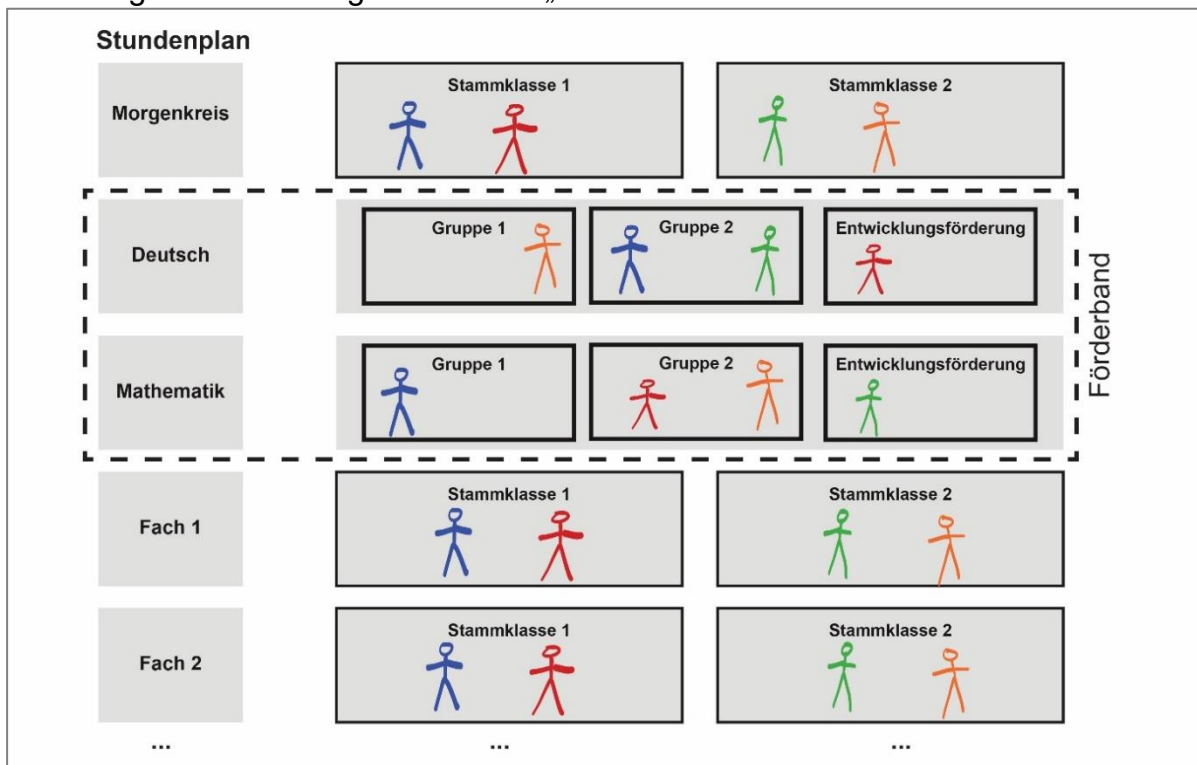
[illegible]

Stundenplan

Morgenkreis

Stammklasse 1

Stammklasse 2

Deutsch

Gruppe 1

Gruppe 2

Entwicklungsförderung

Mathematik

Gruppe 1

Gruppe 2

Entwicklungsförderung

Förderband

Fach 1

Stammklasse 1

Stammklasse 2

Fach 2

Stammklasse 1

Stammklasse 2

...

...

...